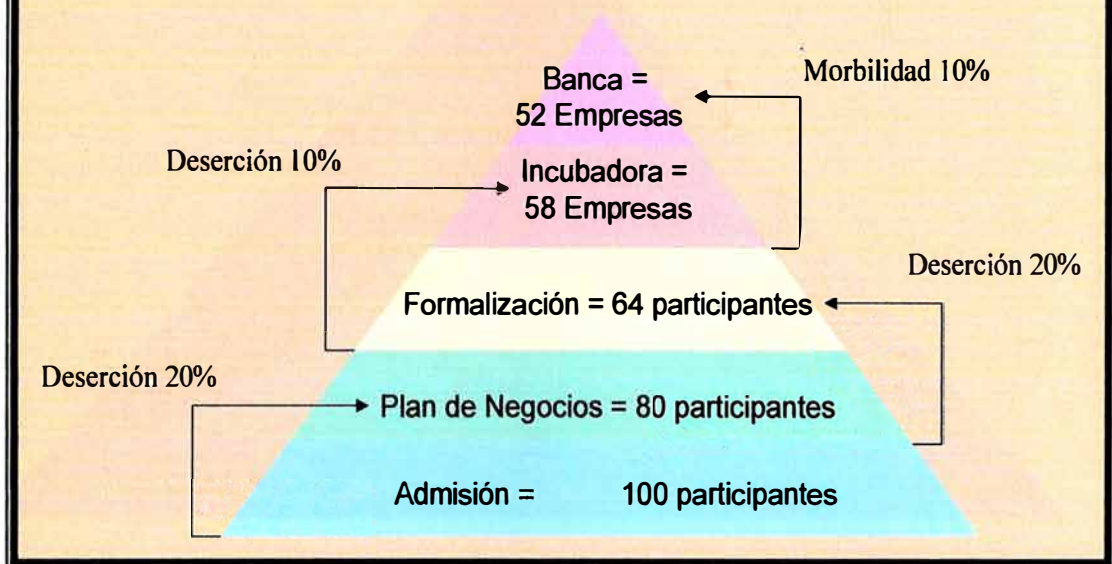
Banca =
52 Empresas

Morbilidad 10%

Deserción 10%

Incubadora =
58 Empresas

Deserción 20%

Formalización = 64 participantes

Deserción 20%

Plan de Negocios = 80 participantes

Admisión = 100 participantes